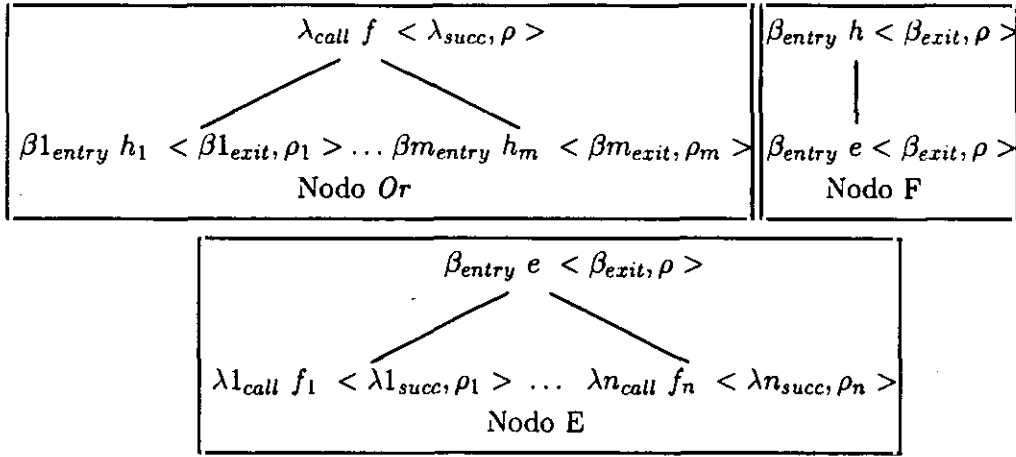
$\lambda_{call}\ f\ <\lambda_{succ}, \rho>$

$\beta1_{entry}\ h_1\ <\beta1_{exit}, \rho_1> \ldots \beta m_{entry}\ h_m\ <\beta m_{exit}, \rho_m>$

Nodo $Or$

$\beta_{entry}\ h <\beta_{exit}, \rho>$

$\beta_{entry}\ e <\beta_{exit}, \rho>$

Nodo F

$\beta_{entry}\ e\ <\beta_{exit}, \rho>$

$\lambda1_{call}\ f_1\ <\lambda1_{succ}, \rho_1> \ \ldots\ \ \lambda n_{call}\ f_n\ <\lambda n_{succ}, \rho_n>$

Nodo E